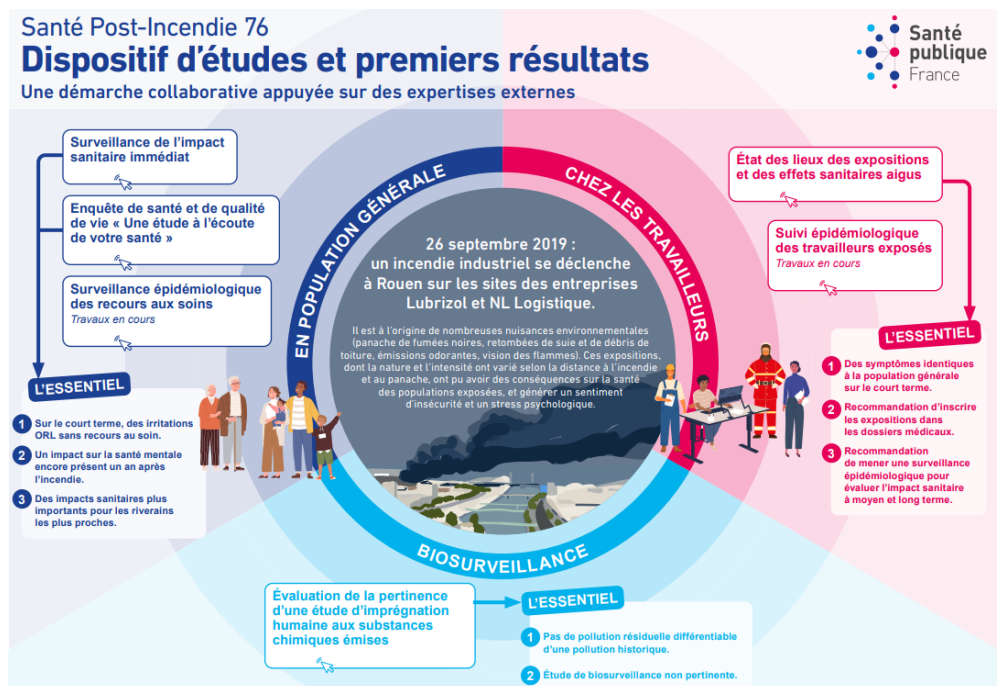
Santé Post-Incendie 76
Dispositif d'études et premiers résultats
Une démarche collaborative appuyée sur des expertises externes

Santé publique France

Surveillance de l'impact sanitaire immédiat

Enquête de santé et de qualité de vie « Une étude à l'écoute de votre santé »

Surveillance épidémiologique des recours aux soins
Travaux en cours

L'ESSENTIEL

1 Sur le court terme, des irritations ORL sans recours au soin.

2 Un impact sur la santé mentale encore présent un an après l'incendie.

3 Des impacts sanitaires plus importants pour les riverains les plus proches.

EN POPULATION GÉNÉRALE

CHEZ LES TRAVAILLEURS

BIOSURVEILLANCE

26 septembre 2019 : un incendie industriel se déclenche à Rouen sur les sites des entreprises Lubrizol et NL Logistique.

Il est à l'origine de nombreuses nuisances environnementales (panache de fumées noires, retombées de suie et de débris de toiture, émissions odorantes, vision des flammes). Ces expositions, dont la nature et l'intensité ont varié selon la distance à l'incendie et au panache, ont pu avoir des conséquences sur la santé des populations exposées, et générer un sentiment d'insécurité et un stress psychologique.

État des lieux des expositions et des effets sanitaires aigus

Suivi épidémiologique des travailleurs exposés
Travaux en cours

L'ESSENTIEL

1 Des symptômes identiques à la population générale sur le court terme.

2 Recommandation d'inscrire les expositions dans les dossiers médicaux.

3 Recommandation de mener une surveillance épidémiologique pour évaluer l'impact sanitaire à moyen et long terme.

Évaluation de la pertinence d'une étude d'imprégnation humaine aux substances chimiques émises

L'ESSENTIEL

1 Pas de pollution résiduelle différentiable d'une pollution historique.

2 Étude de biosurveillance non pertinente.